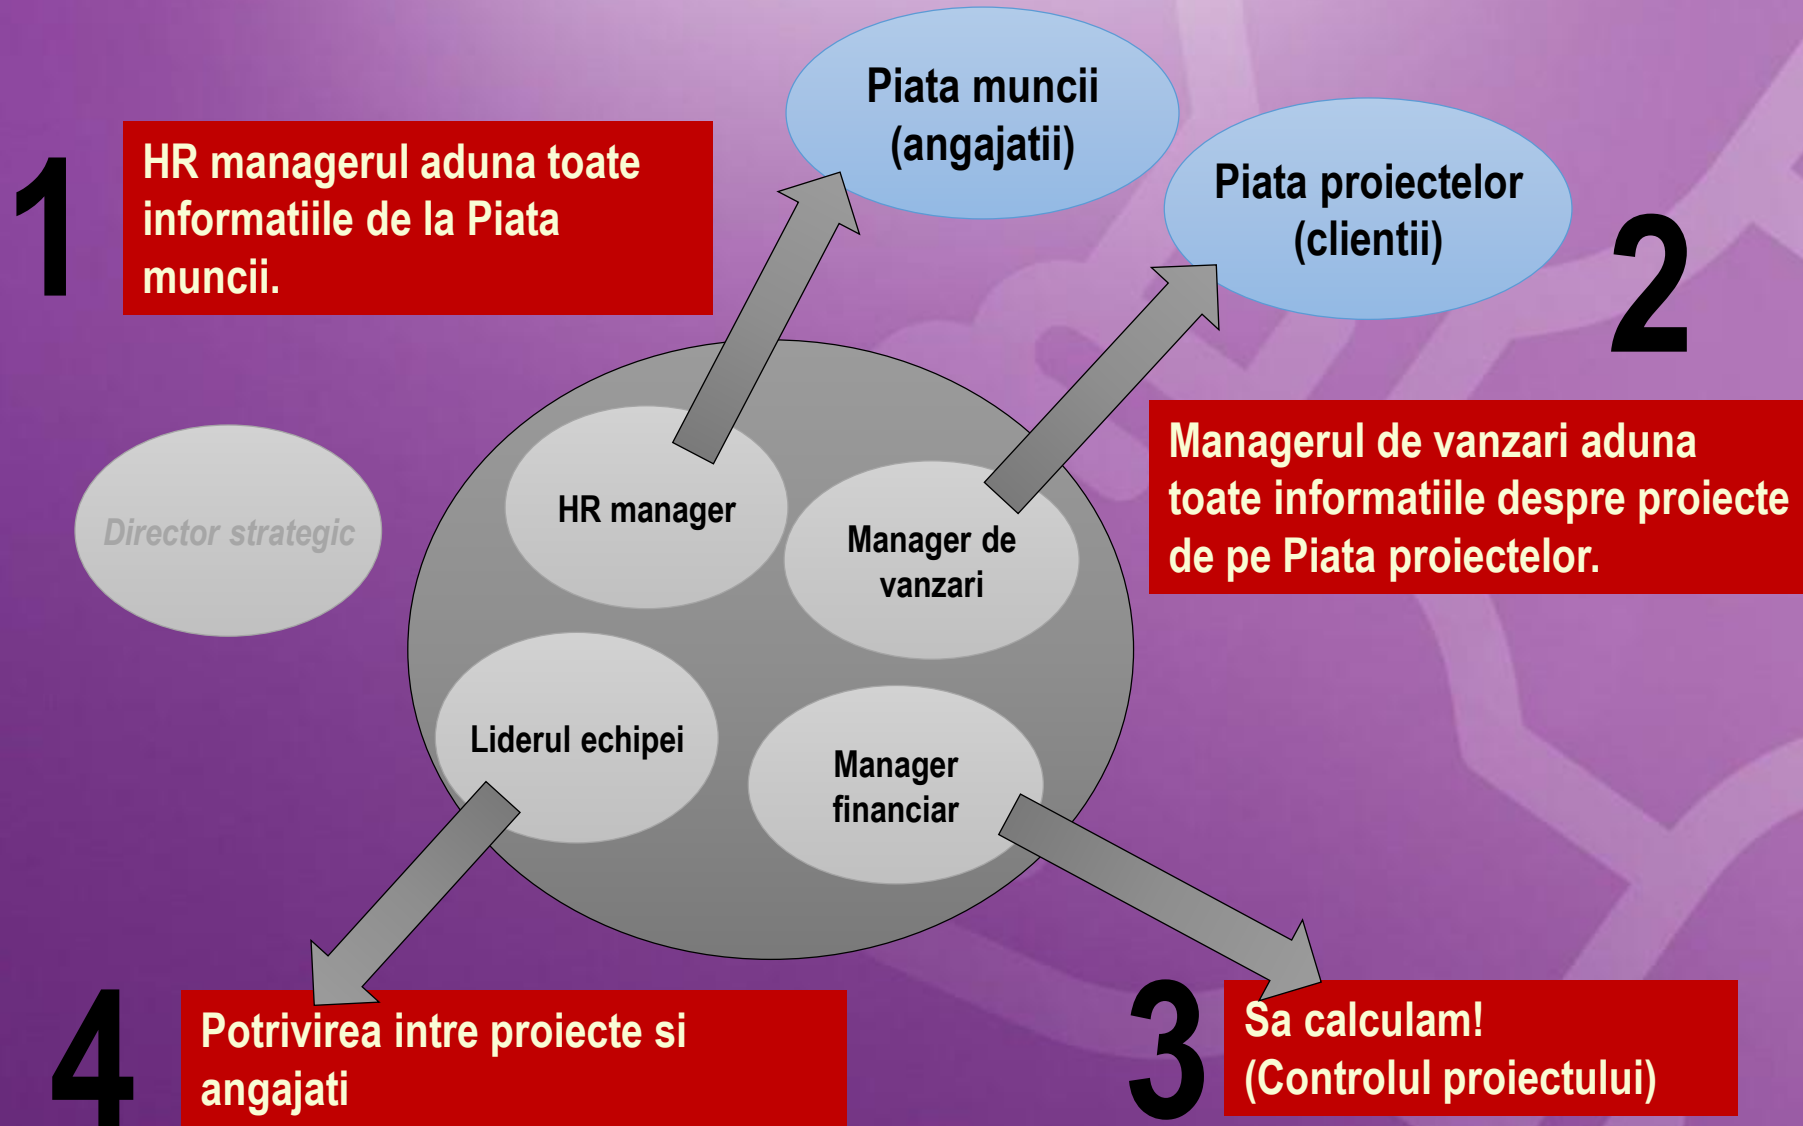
1

HR managerul aduna toate informatiile de la Piata muncii.

Piata muncii (angajatii)

Piata proiectelor (clientii)

2

Managerul de vanzari aduna toate informatiile despre proiecte de pe Piata proiectelor.

Director strategic

HR manager

Manager de vanzari

Liderul echipei

Manager financiar

4

Potrivirea intre proiecte si angajati

3

Sa calculam! (Controlul proiectului)